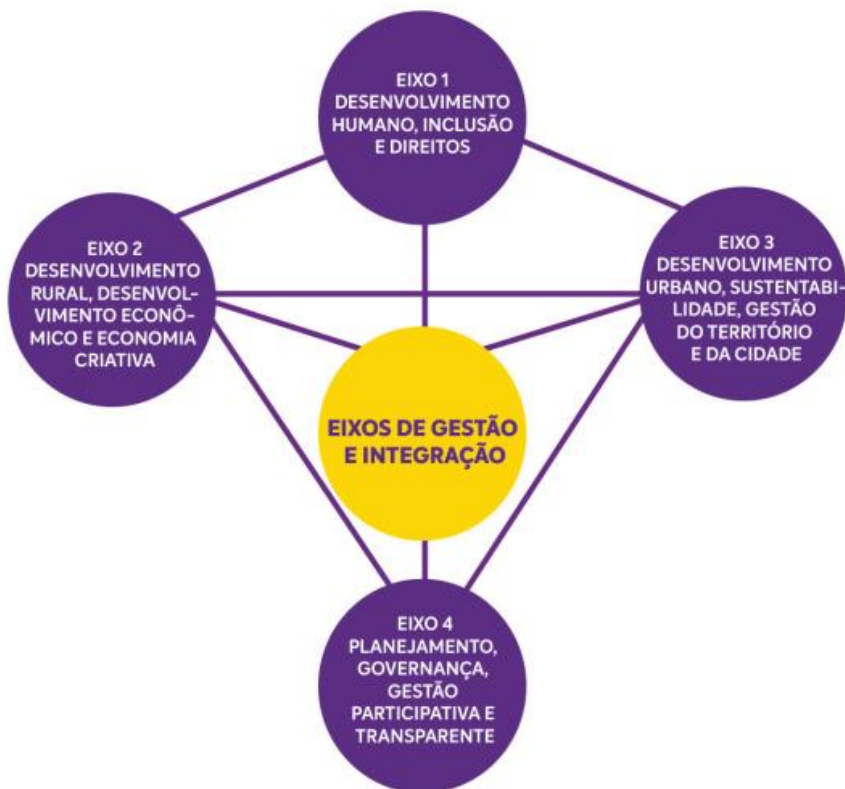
EIXO 1
DESENVOLVIMENTO HUMANO, INCLUSÃO E DIREITOS

EIXO 2
DESENVOLVIMENTO RURAL, DESENVOLVIMENTO ECONÔMICO E ECONOMIA CRIATIVA

EIXO 3
DESENVOLVIMENTO URBANO, SUSTENTABILIDADE, GESTÃO DO TERRITÓRIO E DA CIDADE

EIXOS DE GESTÃO E INTEGRAÇÃO

EIXO 4
PLANEJAMENTO, GOVERNANÇA, GESTÃO PARTICIPATIVA E TRANSPARENTE